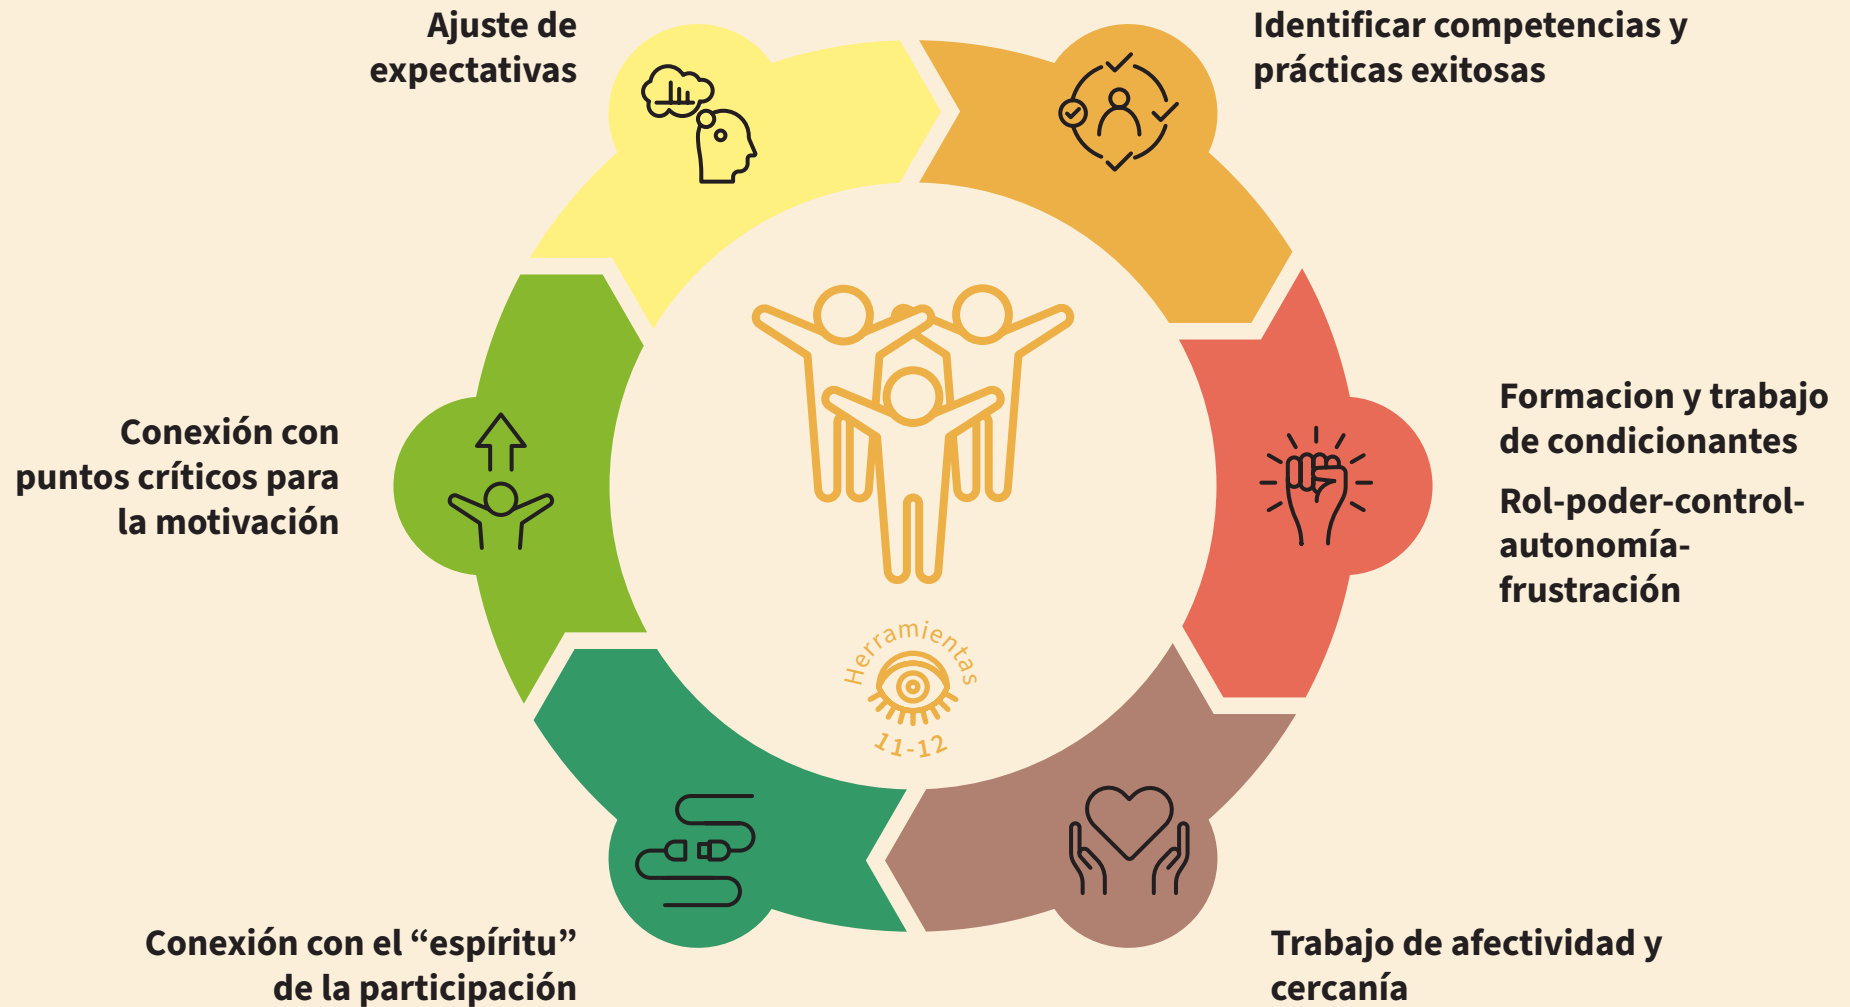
Ajuste de expectativas

Identificar competencias y prácticas exitosas

Formacion y trabajo de condicionantes

Rol-poder-control-autonomía-frustración

Trabajo de afectividad y cercanía

Conexión con el “espíritu” de la participación

Conexión con puntos críticos para la motivación

Herramientas
11-12